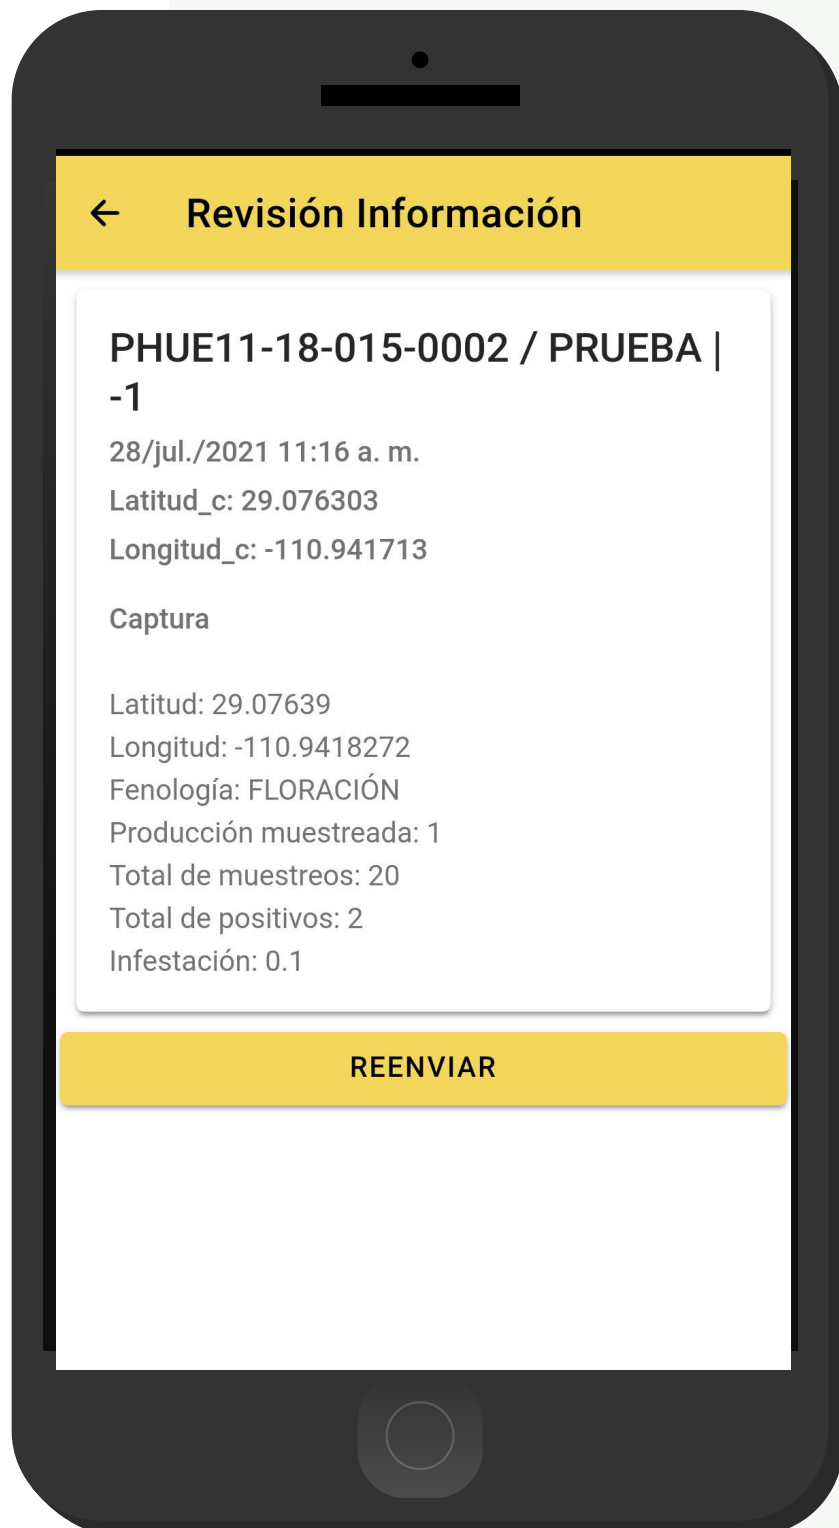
← Revisión Información

PHUE11-18-015-0002 / PRUEBA | -1

28/jul./2021 11:16 a. m.

Latitud_c: 29.076303

Longitud_c: -110.941713

Captura

Latitud: 29.07639
Longitud: -110.9418272
Fenología: FLORACIÓN
Producción muestreada: 1
Total de muestreos: 20
Total de positivos: 2
Infestación: 0.1

REENVIAR